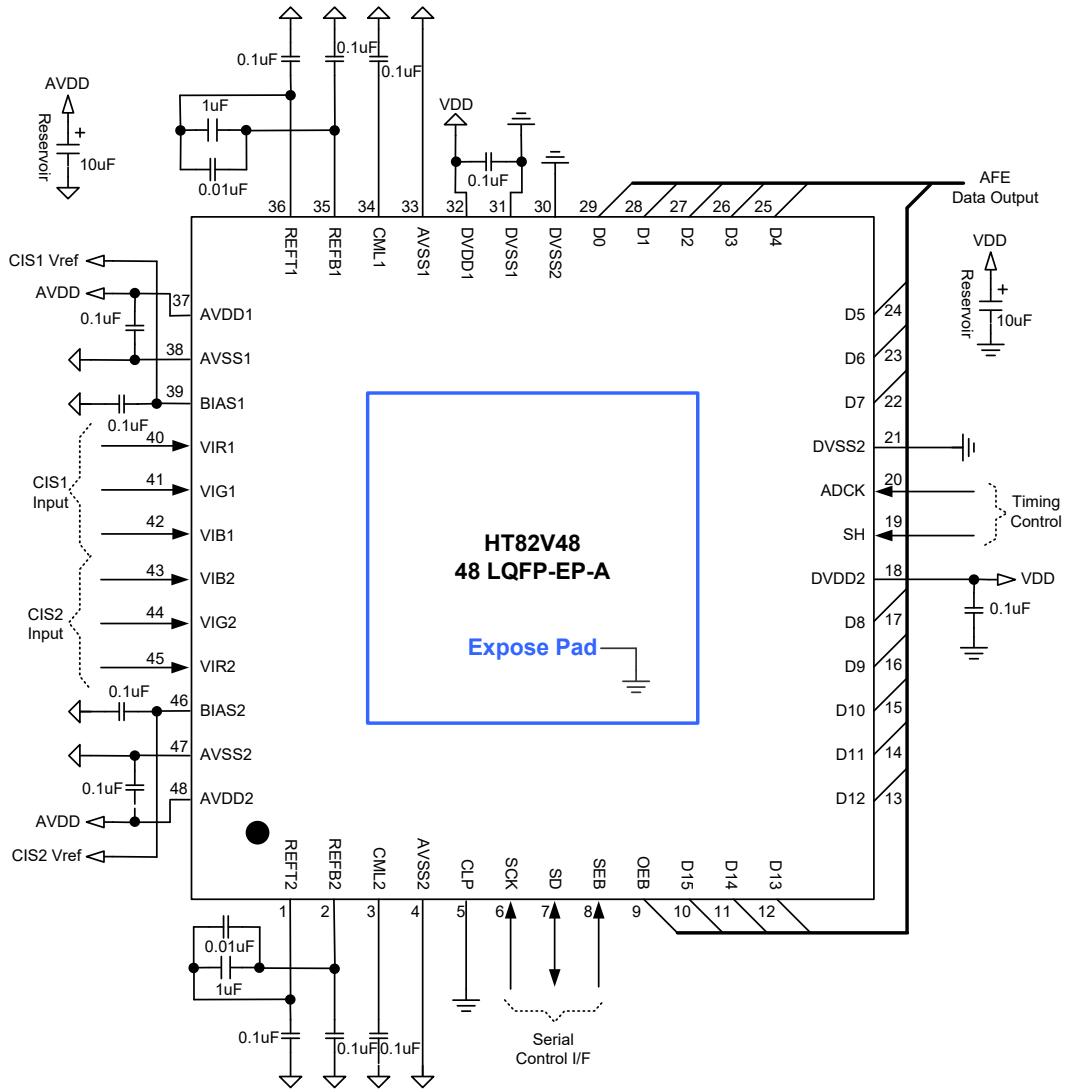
0.1uF
0.1uF
0.1uF
AVDD
Reservoir
+
10uF
1uF
0.01uF
VDD
0.1uF
AFE
Data Output
36 35 34 33 32 31 30 29 28 27 26 25
REFT1 REFB1 CML1 AVSS1 DVDD1 DVSS1 DVSS2 D0 D1 D2 D3 D4
VDD
Reservoir
+
10uF
CIS1 Vref
AVDD
37 AVDD1
0.1uF
38 AVSS1
39 BIAS1
0.1uF
40 VIR1
CIS1
Input
41 VIG1
42 VIB1
43 VIB2
CIS2
Input
44 VIG2
45 VIR2
0.1uF
46 BIAS2
47 AVSS2
0.1uF
48 AVDD2
AVDD
CIS2 Vref
D5 24
D6 23
D7 22
DVSS2 21
ADCK 20
Timing
Control
SH 19
DVDD2 18
VDD
0.1uF
D8 17
D9 16
D10 15
D11 14
D12 13
HT82V48
48 LQFP-EP-A
Expose Pad
REFT2 REFB2 CML2 AVSS2 CLP SCK SD SEB OEB D15 D14 D13
1 2 3 4 5 6 7 8 9 10 11 12
0.01uF
1uF
0.1uF
0.1uF 0.1uF
Serial
Control I/F